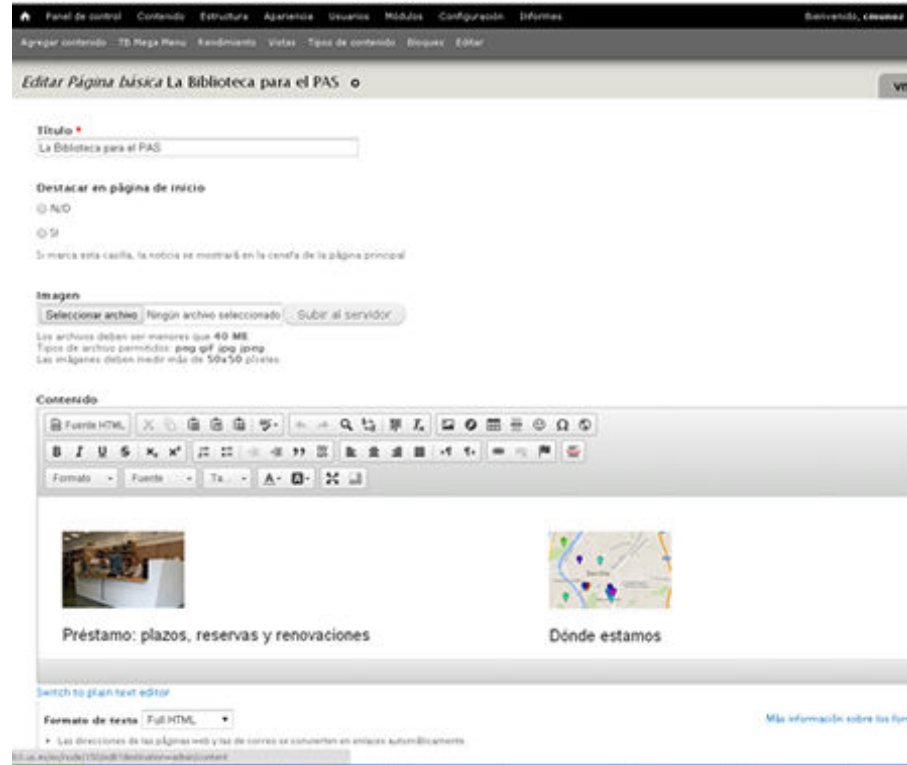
Panel de control Contenido Estructura Apariencia Usuarios Módulos Configuración Informes

Bienvenido, cmunoz

Agregar contenido TB Mega Menu Rendimiento Vistas Tipos de contenido Bloques Editar

Editar Página básica La Biblioteca para el PAS

Título *

La Biblioteca para el PAS

Destacar en página de inicio

N/D

Sí

Si marca esta casilla, la noticia se mostrará en la ceneta de la página principal

Imagen

Seleccionar archivo Ningún archivo seleccionado Subir al servidor

Los archivos deben ser menores que 40 MB.
Tipos de archivo permitidos: png gif jpg jpeg.
Las imágenes deben medir más de 50x50 píxeles.

Contenido

Fuente HTML

Formato Fuente Ta

Préstamo: plazos, reservas y renovaciones

Dónde estamos

Switch to plain text editor

Formato de texto Full HTML

Más información sobre los for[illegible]

• Las direcciones de las páginas web y las de correo se convierten en enlaces automáticamente.

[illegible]